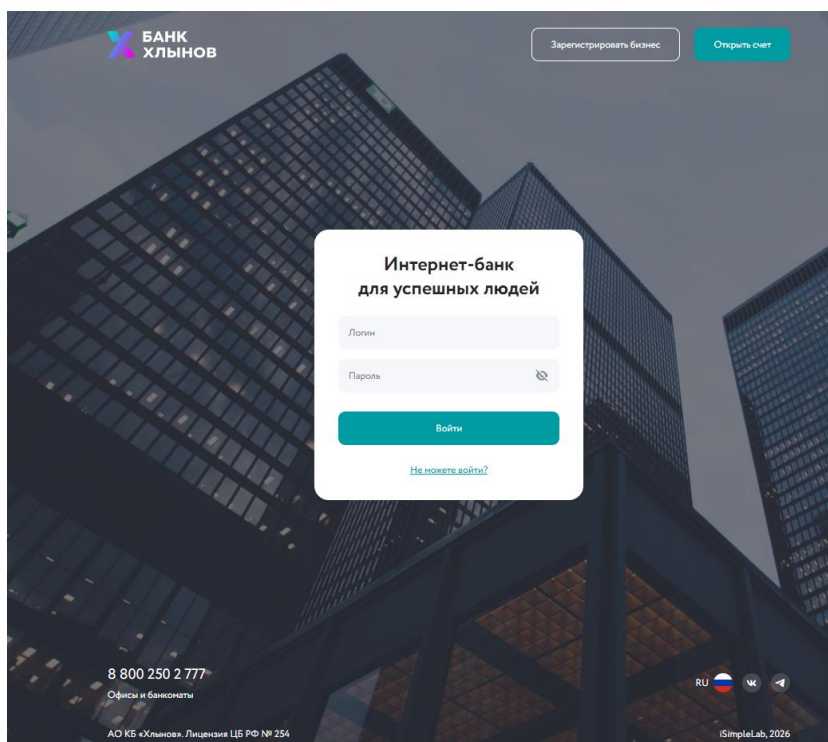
БАНК
ХЛЫНОВ

Зарегистрировать бизнес

Открыть счет

Интернет-банк
для успешных людей

Логин

Пароль

Войти

Не можете войти?

8 800 250 2 777
Офисы и банкоматы

RU

АО КБ «Хлынов». Лицензия ЦБ РФ № 254

iSimpleLab, 2026